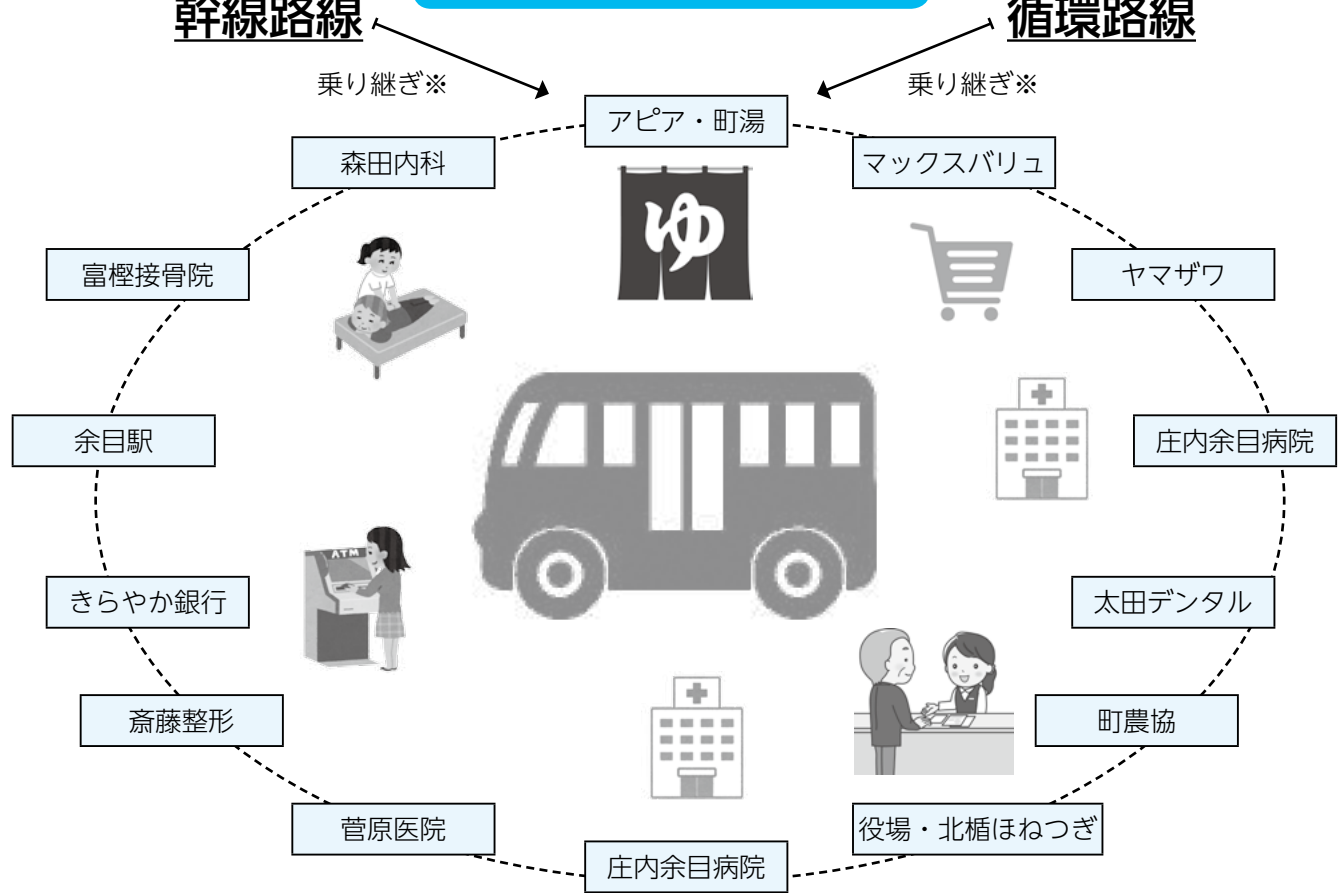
幹線路線

循環路線

乗り継ぎ※

乗り継ぎ※

アピア・町湯

マックスバリュ

ヤマザワ

庄内余目病院

太田デンタル

町農協

役場・北楯ほねつぎ

庄内余目病院

菅原医院

斎藤整形

きらやか銀行

余目駅

富樫接骨院

森田内科

ゆ

ATM